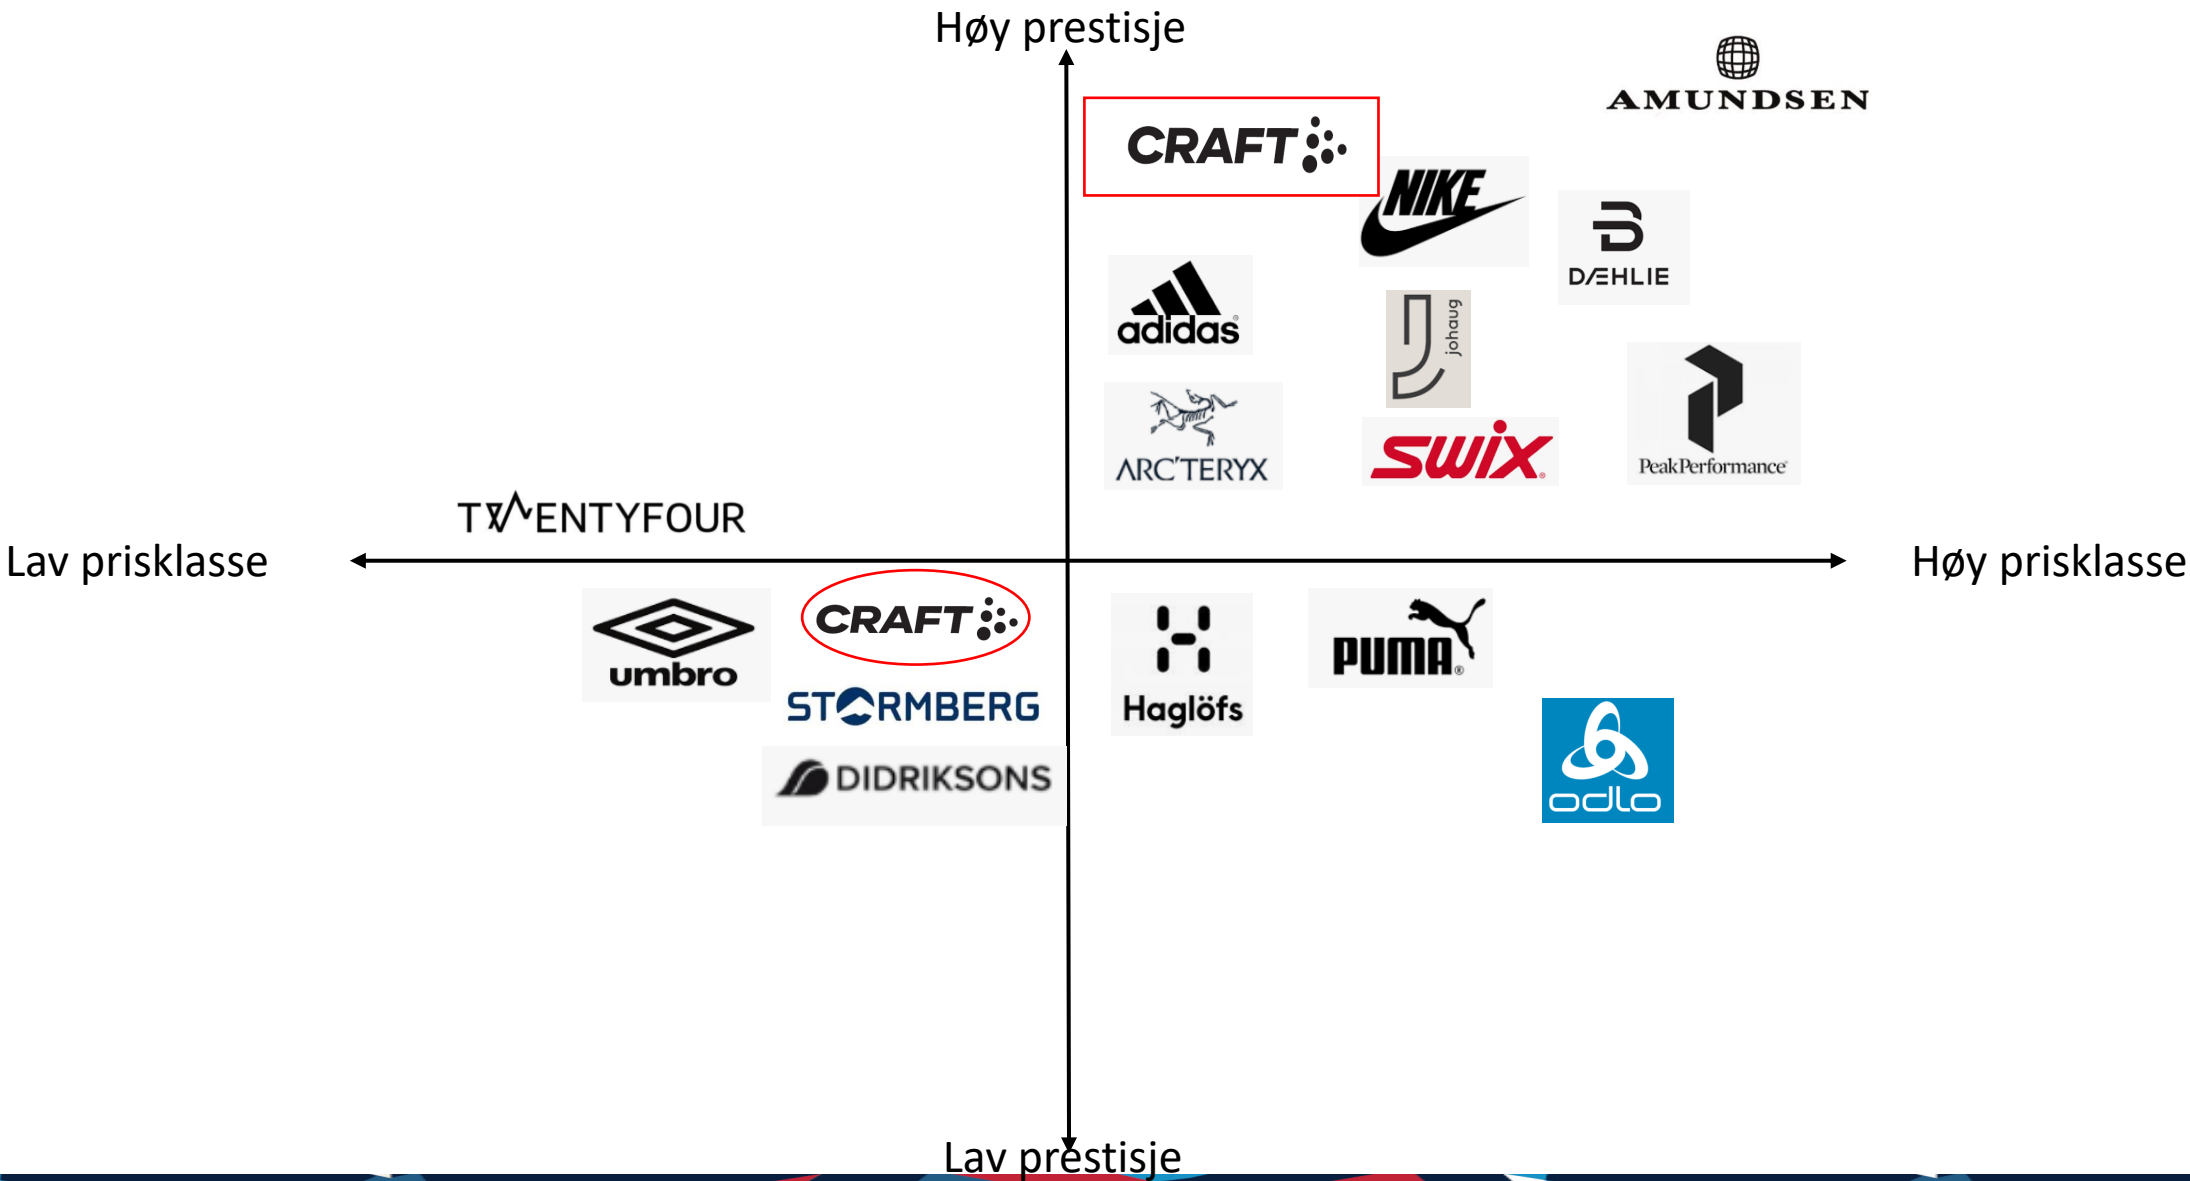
Høy prestisje

AMUNDSEN

CRAFT

NIKE

DÆHLIE

adidas

johaug

ARC'TERYX

swix

PeakPerformance

TWENTYFOUR

Lav prisklasse

Høy prisklasse

umbro

CRAFT

STORMBERG

DIDRIKSONS

Haglöfs

PUMA

odlo

Lav prestisje